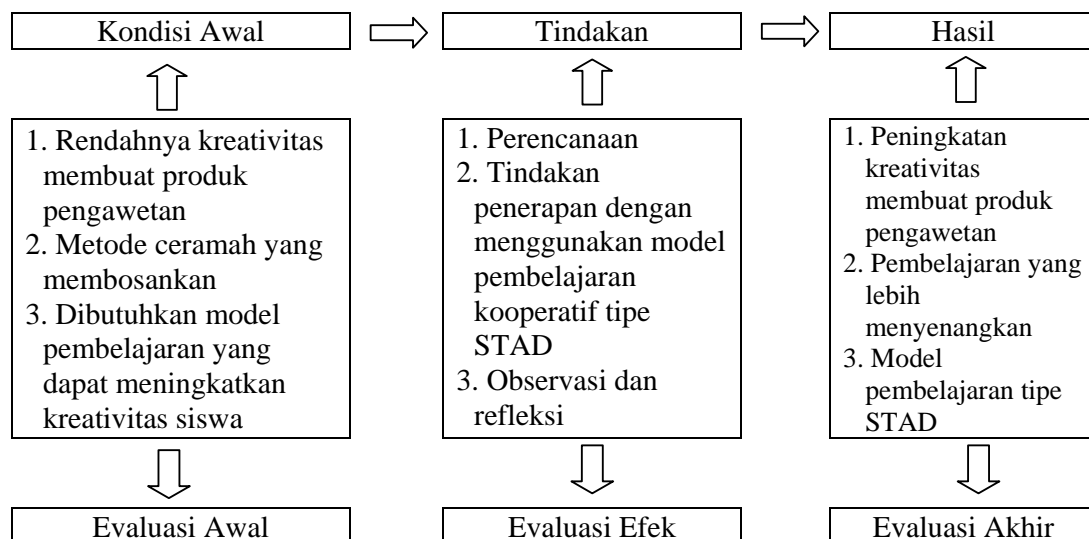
Kondisi Awal

1. Rendahnya kreativitas membuat produk pengawetan
2. Metode ceramah yang membosankan
3. Dibutuhkan model pembelajaran yang dapat meningkatkan kreativitas siswa

Evaluasi Awal

Tindakan

1. Perencanaan
2. Tindakan penerapan dengan menggunakan model pembelajaran kooperatif tipe STAD
3. Observasi dan refleksi

Evaluasi Efek

Hasil

1. Peningkatan kreativitas membuat produk pengawetan
2. Pembelajaran yang lebih menyenangkan
3. Model pembelajaran tipe STAD

Evaluasi Akhir